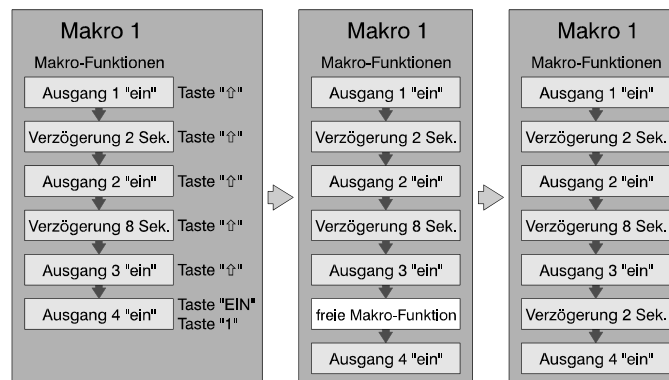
Makro 1

Makro-Funktionen

Ausgang 1 "ein" Taste "⇧"

Verzögerung 2 Sek. Taste "⇧"

Ausgang 2 "ein" Taste "⇧"

Verzögerung 8 Sek. Taste "⇧"

Ausgang 3 "ein" Taste "⇧"

Ausgang 4 "ein" Taste "EIN" Taste "1"

Makro 1

Makro-Funktionen

Ausgang 1 "ein"

Verzögerung 2 Sek.

Ausgang 2 "ein"

Verzögerung 8 Sek.

Ausgang 3 "ein"

freie Makro-Funktion

Ausgang 4 "ein"

Makro 1

Makro-Funktionen

Ausgang 1 "ein"

Verzögerung 2 Sek.

Ausgang 2 "ein"

Verzögerung 8 Sek.

Ausgang 3 "ein"

Verzögerung 2 Sek.

Ausgang 4 "ein"